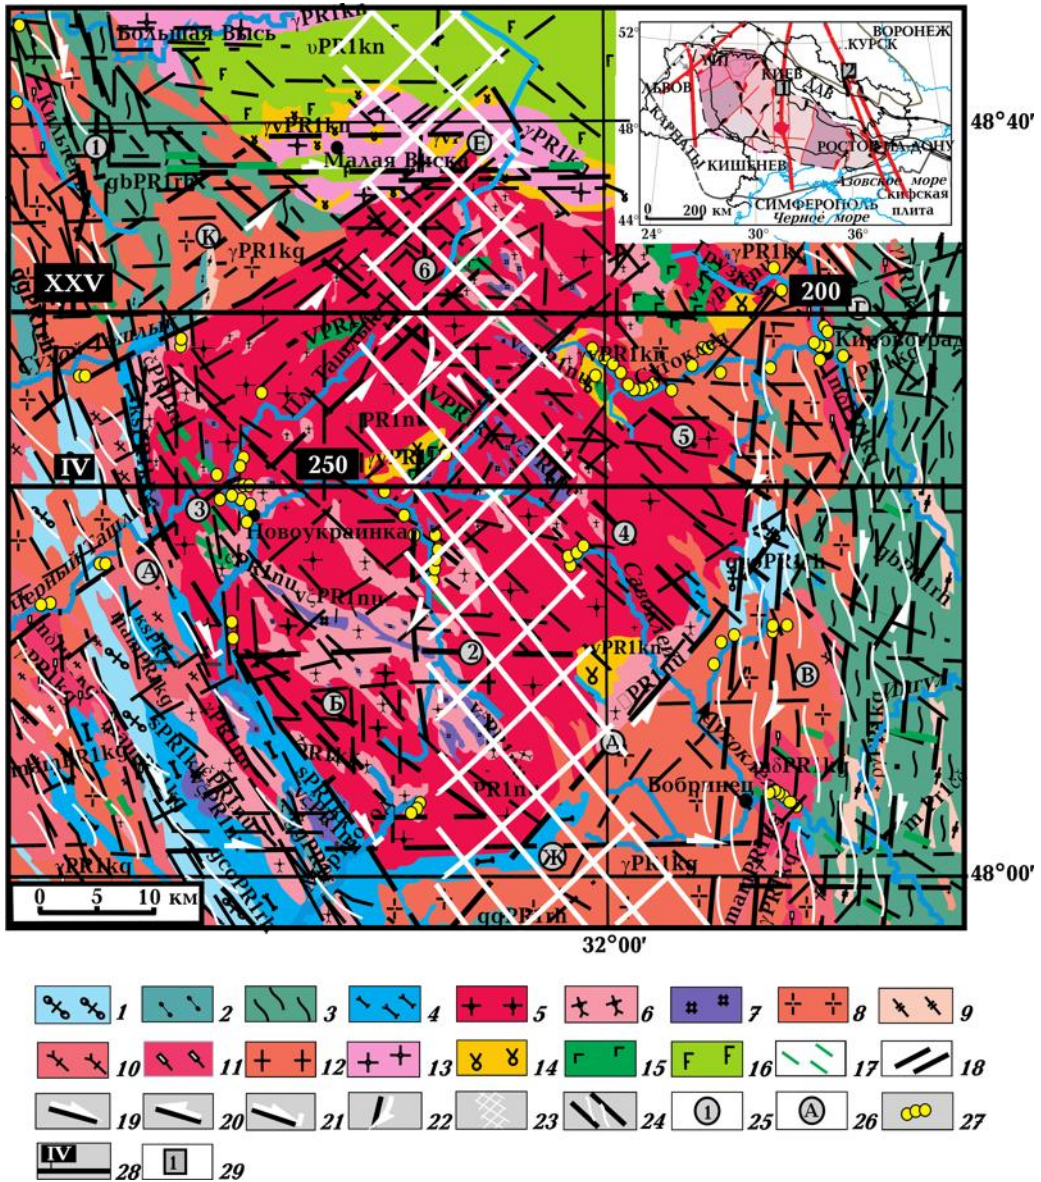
Большая Высь
υPR1kn
γPR1kn
γυPR1kn
Малая Виска
γPR1k
Е
1
gbPR1in
К
γPR1kg
6
XXV
200
γPR1k
Г
Кировоград
PR1kg
PR1nu
250
5
IV
3
Новоукраинка
4
А
PR1nu
υPR1nu
2
Б
В
γPR1kn
А
Бобринец
PR1kg
PR1n
Ж
γPR1kg
48°40′
48°00′
32°00′
0 5 10 км
52°
48°
44°
ВОРОНЕЖ
КУРСК
ЛЬВОВ
КИЕВ
КИШИНЕВ
РОСТОВ-НА-ДОНУ
СИМФЕРОПОЛЬ
Азовское море
Скифская плита
Черное море
КАРПАТЫ
0 200 км
24° 30° 36°
1 2 3 4 5 6 7 8 9 10 11 12 13 14 15 16 17 18 19 20 21 22 23 24 25 26 27 28 29
1
А
IV
1